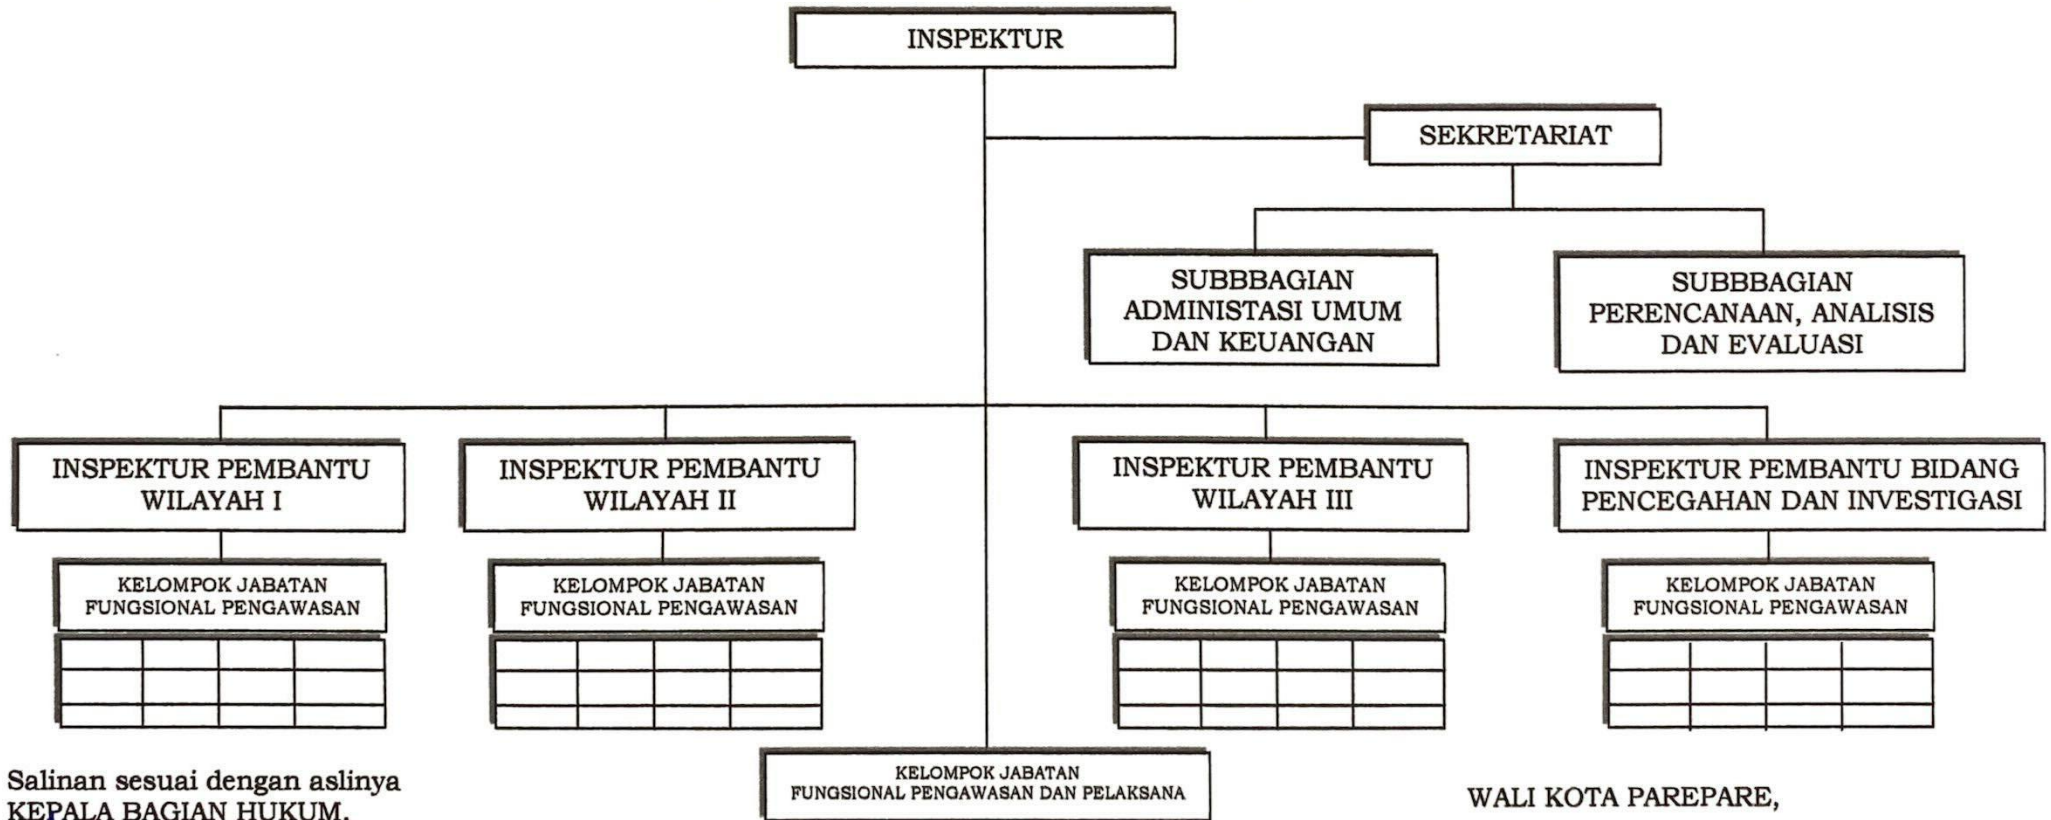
INSPEKTUR

SEKRETARIAT

SUBBBAGIAN ADMINISTASI UMUM DAN KEUANGAN

SUBBBAGIAN PERENCANAAN, ANALISIS DAN EVALUASI

INSPEKTUR PEMBANTU WILAYAH I

KELOMPOK JABATAN FUNGSIONAL PENGAWASAN

INSPEKTUR PEMBANTU WILAYAH II

KELOMPOK JABATAN FUNGSIONAL PENGAWASAN

INSPEKTUR PEMBANTU WILAYAH III

KELOMPOK JABATAN FUNGSIONAL PENGAWASAN

INSPEKTUR PEMBANTU BIDANG PENCEGAHAN DAN INVESTIGASI

KELOMPOK JABATAN FUNGSIONAL PENGAWASAN

KELOMPOK JABATAN FUNGSIONAL PENGAWASAN DAN PELAKSANA

Salinan sesuai dengan aslinya
KEPALA BAGIAN HUKUM,

WALI KOTA PAREPARE,